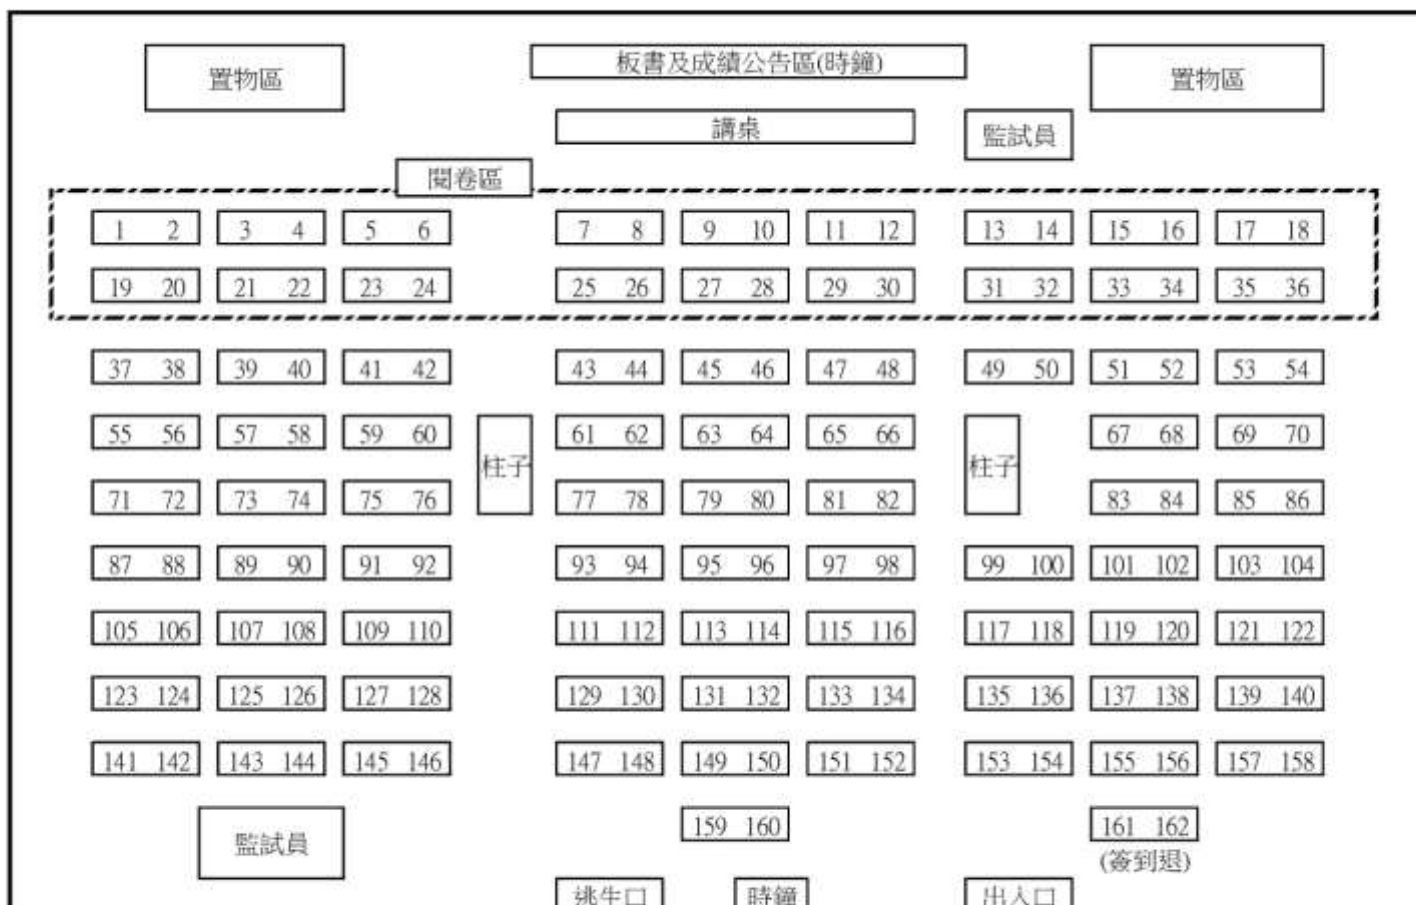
置物區

板書及成績公告區(時鐘)

置物區

講桌

監試員

閱卷區

1 2 3 4 5 6 7 8 9 10 11 12 13 14 15 16 17 18

19 20 21 22 23 24 25 26 27 28 29 30 31 32 33 34 35 36

37 38 39 40 41 42 43 44 45 46 47 48 49 50 51 52 53 54

55 56 57 58 59 60 柱子 61 62 63 64 65 66 柱子 67 68 69 70

71 72 73 74 75 76 77 78 79 80 81 82 83 84 85 86

87 88 89 90 91 92 93 94 95 96 97 98 99 100 101 102 103 104

105 106 107 108 109 110 111 112 113 114 115 116 117 118 119 120 121 122

123 124 125 126 127 128 129 130 131 132 133 134 135 136 137 138 139 140

141 142 143 144 145 146 147 148 149 150 151 152 153 154 155 156 157 158

監試員

159 160

161 162
(簽到退)

逃生口 時鐘 出入口